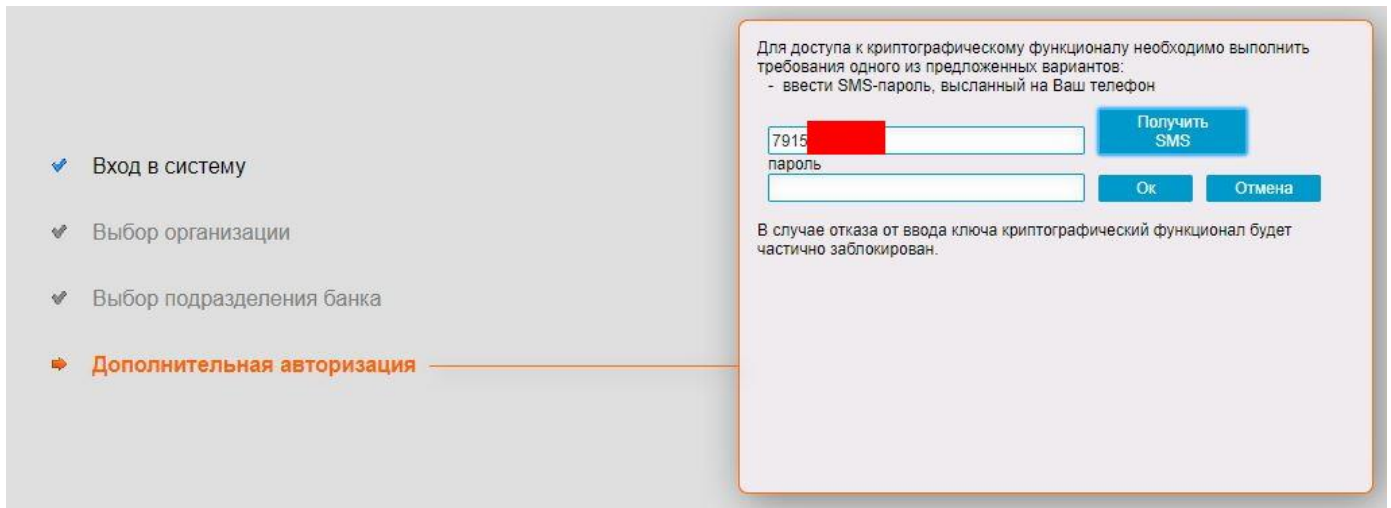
Вход в систему

Выбор организации

Выбор подразделения банка

Дополнительная авторизация

Для доступа к криптографическому функционалу необходимо выполнить требования одного из предложенных вариантов:
- ввести SMS-пароль, высланный на Ваш телефон

7915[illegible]

Получить SMS

пароль

Ок

Отмена

В случае отказа от ввода ключа криптографический функционал будет частично заблокирован.